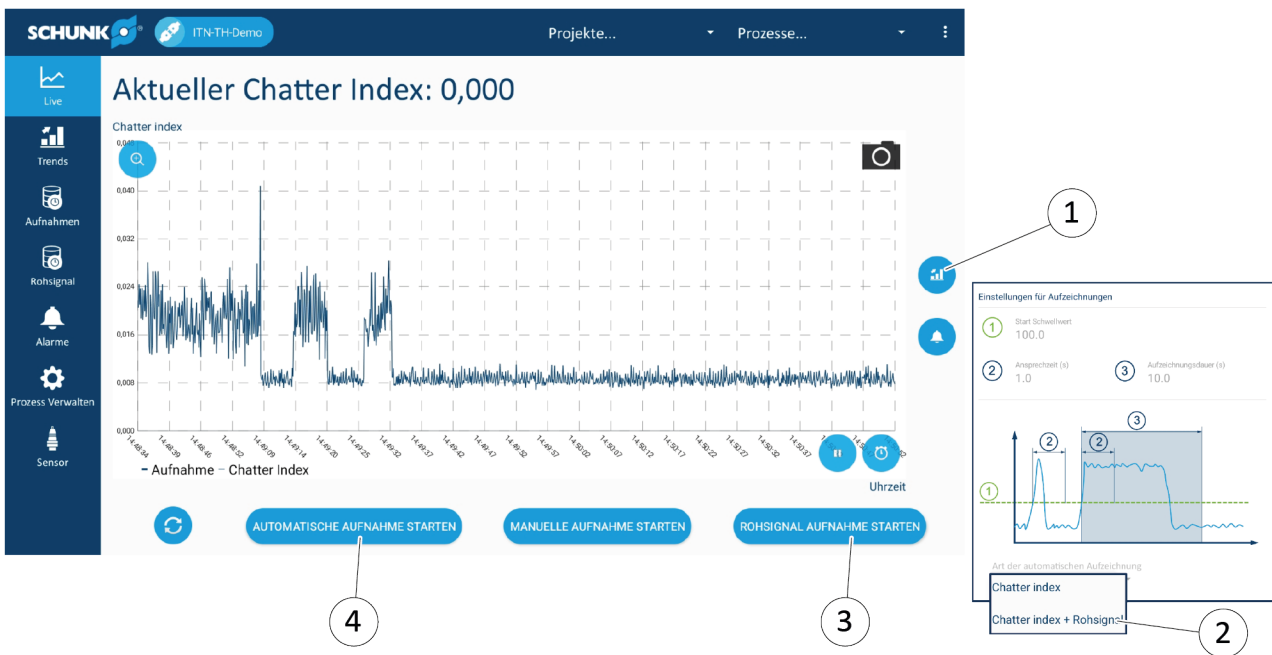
SCHUNK ITN-TH-Demo Projekte... Prozesse...

Live
Trends
Aufnahmen
Rohsignal
Alarme
Prozess Verwalten
Sensor

Aktueller Chatter Index: 0,000

Chatter index

0,048
0,040
0,032
0,024
0,016
0,008
0,000

14:48:34 14:48:39 14:48:46 14:48:52 14:49:09 14:49:14 14:49:20 14:49:25 14:49:32 14:49:37 14:49:42 14:49:47 14:49:52 14:49:57 14:50:02 14:50:07 14:50:12 14:50:17 14:50:22 14:50:27 14:50:32 14:50:37 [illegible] 14:50:52

– Aufnahme – Chatter Index

Uhrzeit

AUTOMATISCHE AUFNAHME STARTEN
MANUELLE AUFNAHME STARTEN
ROHSIGNAL AUFNAHME STARTEN

1

Einstellungen für Aufzeichnungen

1 Start Schwellwert
100.0

2 Ansprechzeit (s)
1.0

3 Aufzeichnungsdauer (s)
10.0

2
3
2
1

Art der automatischen Aufzeichnung
Chatter index
Chatter index + Rohsignal

2

4

3